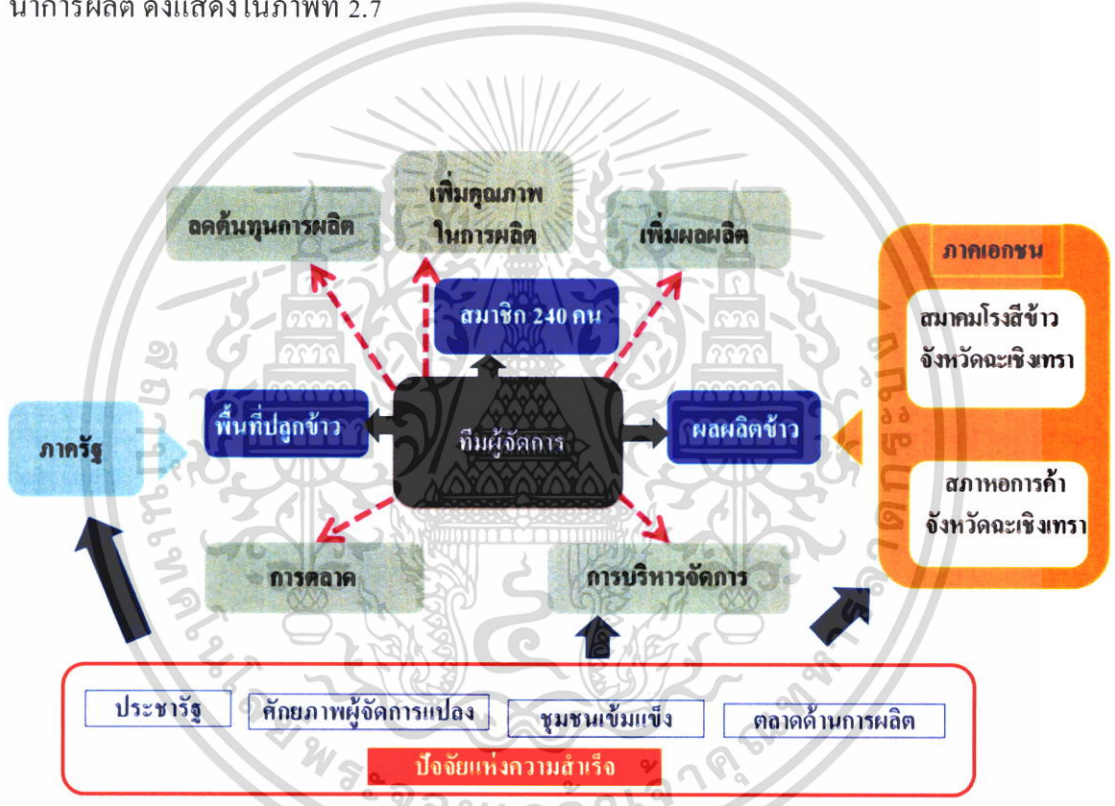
นาการผลิต ดังแสดงในภาพที่ 2.7

เพิ่มคุณภาพในการผลิต

ลดต้นทุนการผลิต

เพิ่มผลผลิต

ภาคเอกชน

สมาชิก 240 คน

สมาคมโรงสีข้าวจังหวัดฉะเชิงเทรา

ภาครัฐ

พื้นที่ปลูกข้าว

ทีมผู้จัดการ

ผลผลิตข้าว

สภาหอการค้าจังหวัดฉะเชิงเทรา

การตลาด

การบริหารจัดการ

ประชารัฐ

ศักยภาพผู้จัดการแปลง

ชุมชนเข้มแข็ง

ตลาดด้านการผลิต

ปัจจัยแห่งความสำเร็จ